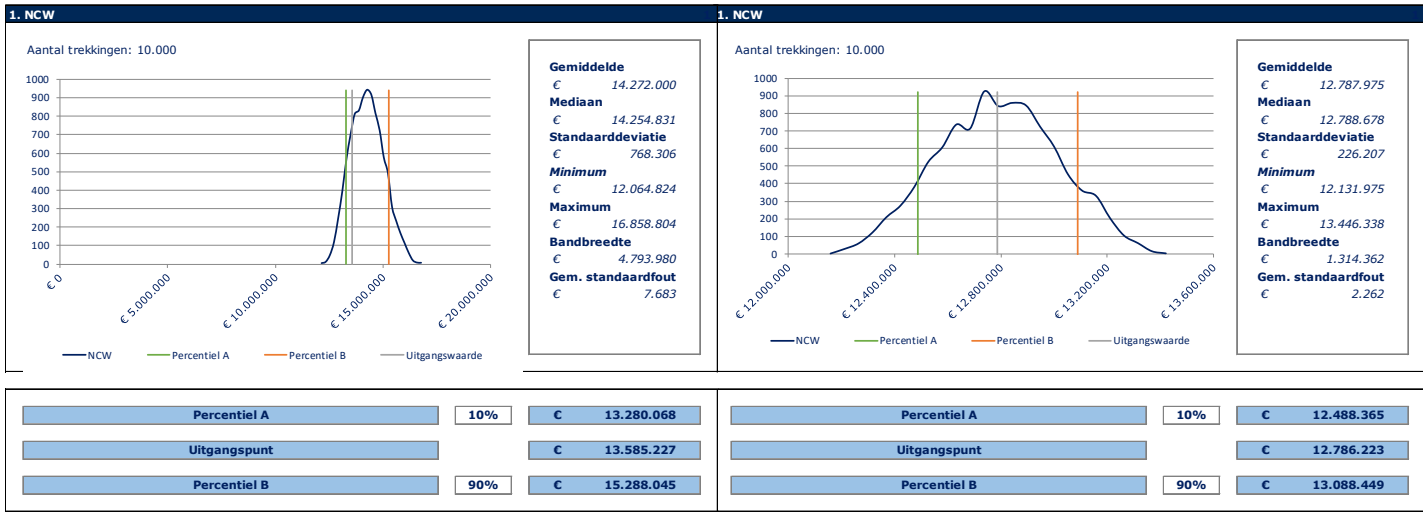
1. NCW

Aantal trekkingen: 10.000

1000
900
800
700
600
500
400
300
200
100
0

€ 0
€ 5.000.000
€ 10.000.000
€ 15.000.000
€ 20.000.000

NCW
Percentiel A
Percentiel B
Uitgangswaarde

Gemiddelde
€ 14.272.000
Mediaan
€ 14.254.831
Standaarddeviatie
€ 768.306
Minimum
€ 12.064.824
Maximum
€ 16.858.804
Bandbreedte
€ 4.793.980
Gem. standaardfout
€ 7.683

| Percentiel A | 10% | € | 13.280.068 |
|---|---|---|---|
| Uitgangspunt | | € | 13.585.227 |
| Percentiel B | 90% | € | 15.288.045 |

1. NCW

Aantal trekkingen: 10.000

1000
900
800
700
600
500
400
300
200
100
0

€ 12.000.000
€ 12.400.000
€ 12.800.000
€ 13.200.000
€ 13.600.000

NCW
Percentiel A
Percentiel B
Uitgangswaarde

Gemiddelde
€ 12.787.975
Mediaan
€ 12.788.678
Standaarddeviatie
€ 226.207
Minimum
€ 12.131.975
Maximum
€ 13.446.338
Bandbreedte
€ 1.314.362
Gem. standaardfout
€ 2.262

| Percentiel A | 10% | € | 12.488.365 |
|---|---|---|---|
| Uitgangspunt | | € | 12.786.223 |
| Percentiel B | 90% | € | 13.088.449 |